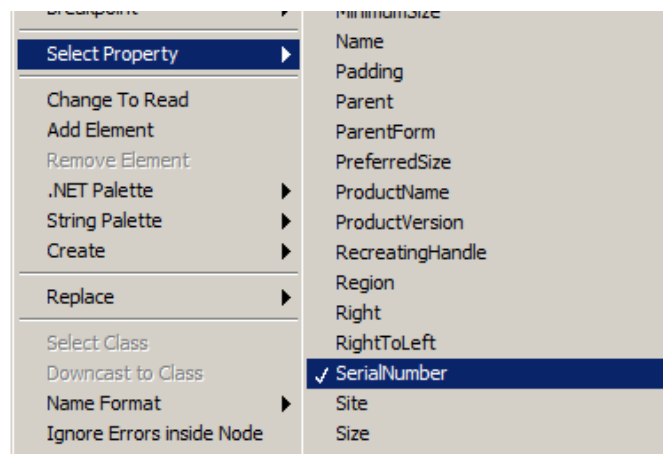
Breakpoint
Select Property
Change To Read
Add Element
Remove Element
.NET Palette
String Palette
Create
Replace
Select Class
Downcast to Class
Name Format
Ignore Errors inside Node

MinimumSize
Name
Padding
Parent
ParentForm
PreferredSize
ProductName
ProductVersion
RecreatingHandle
Region
Right
RightToLeft
✓ SerialNumber
Site
Size